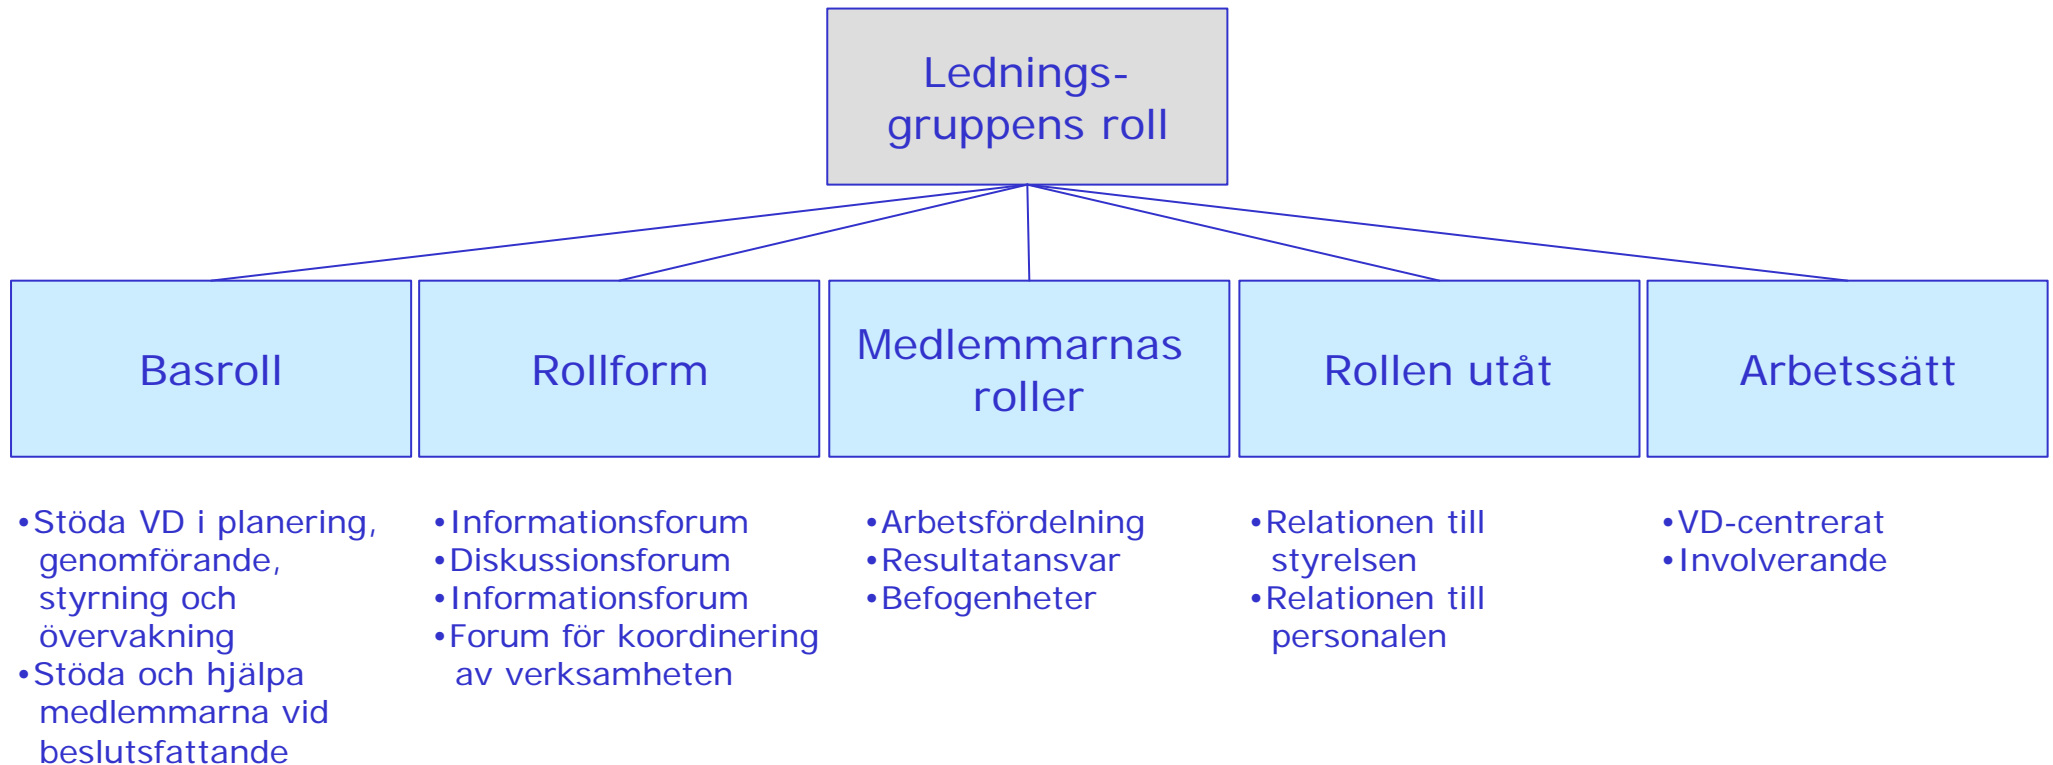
Ledningsgruppens roll

Basroll

Rollform

Medlemmarnas roller

Rollen utåt

Arbetssätt

•Stöda VD i planering, genomförande, styrning och övervakning
•Stöda och hjälpa medlemmarna vid beslutsfattande

•Informationsforum
•Diskussionsforum
•Informationsforum
•Forum för koordinering av verksamheten

•Arbetsfördelning
•Resultatansvar
•Befogenheter

•Relationen till styrelsen
•Relationen till personalen

•VD-centrerat
•Involverande